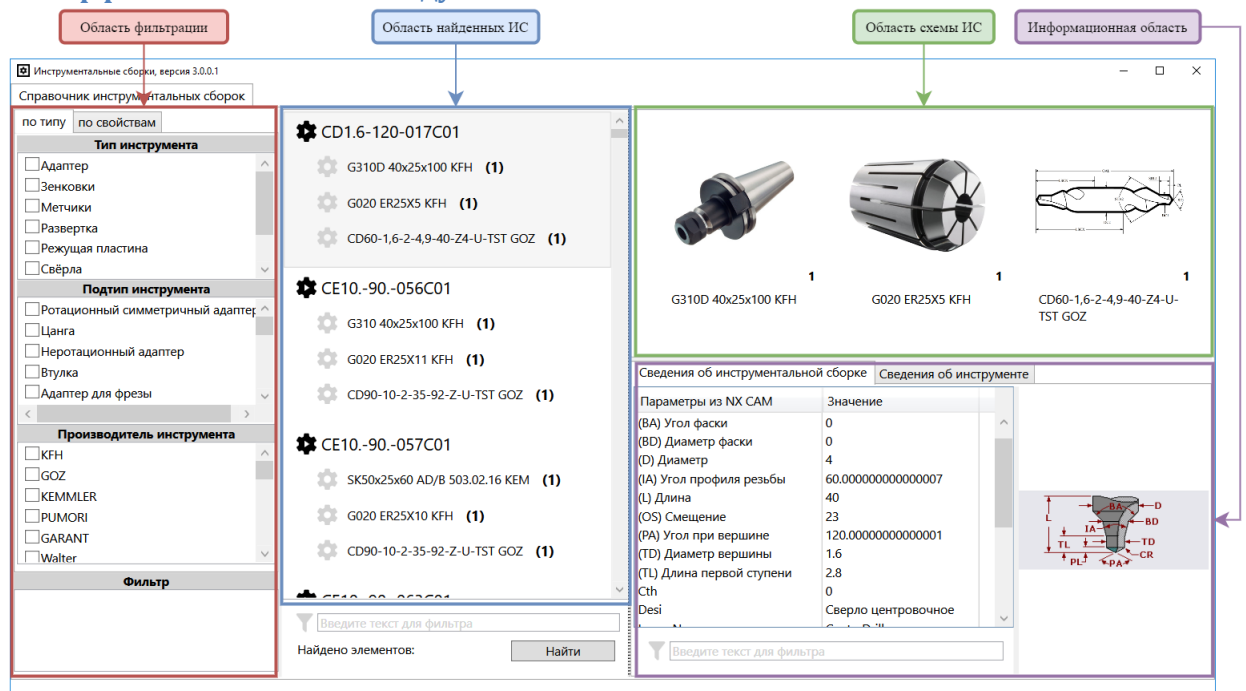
Область фильтрации

Область найденных ИС

Область схемы ИС

Информационная область

Инструментальные сборки, версия 3.0.0.1

Справочник инструментальных сборок

по типу | по свойствам

Тип инструмента
Адаптер
Зенковки
Метчики
Развертка
Режущая пластина
Свёрла

Подтип инструмента
Ротационный симметричный адаптер
Цанга
Неротационный адаптер
Втулка
Адаптер для фрезы

Производитель инструмента
KFH
GOZ
KEMMLER
PUMORI
GARANT
Walter

Фильтр

CD1.6-120-017C01
G310D 40x25x100 KFH (1)
G020 ER25X5 KFH (1)
CD60-1,6-2-4,9-40-Z4-U-TST GOZ (1)

CE10.-90.-056C01
G310 40x25x100 KFH (1)
G020 ER25X11 KFH (1)
CD90-10-2-35-92-Z-U-TST GOZ (1)

CE10.-90.-057C01
SK50x25x60 AD/B 503.02.16 KEM (1)
G020 ER25X10 KFH (1)
CD90-10-2-35-92-Z-U-TST GOZ (1)

Введите текст для фильтра
Найдено элементов:
Найти

1
G310D 40x25x100 KFH
1
G020 ER25X5 KFH
1
CD60-1,6-2-4,9-40-Z4-U-TST GOZ

Сведения об инструментальной сборке | Сведения об инструменте

| Параметры из NX CAM | Значение |
|---|---|
| (BA) Угол фаски | 0 |
| (BD) Диаметр фаски | 0 |
| (D) Диаметр | 4 |
| (IA) Угол профиля резьбы | 60.000000000000007 |
| (L) Длина | 40 |
| (OS) Смещение | 23 |
| (PA) Угол при вершине | 120.00000000000001 |
| (TD) Диаметр вершины | 1.6 |
| (TL) Длина первой ступени | 2.8 |
| Cth | 0 |
| Desi | Сверло центровочное |

Введите текст для фильтра

BA D L IA BD TL TD CR PL PA